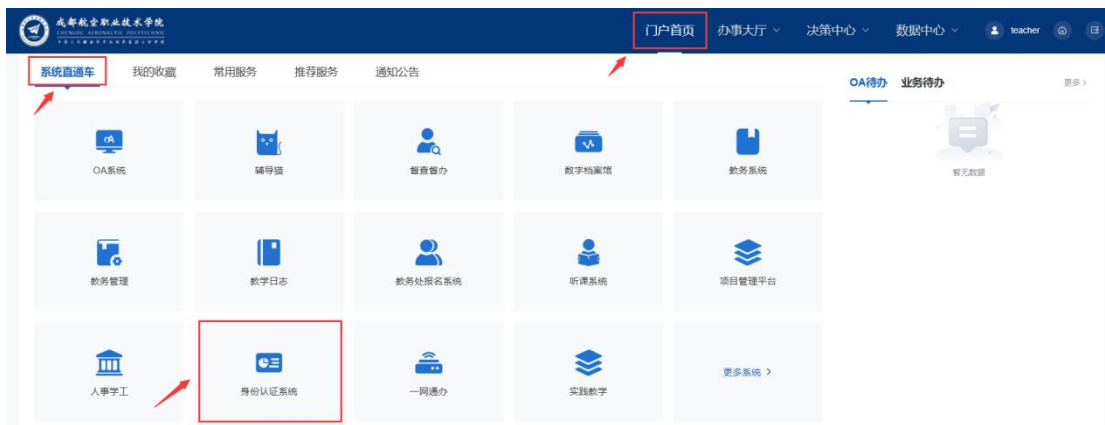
成都航空职业技术学院
CHENGDU AERONAUTIC POLYTECHNIC

门户首页 办事大厅 决策中心 数据中心 teacher

系统直通车 我的收藏 常用服务 推荐服务 通知公告

OA系统
辅导猫
督查督办
数字档案馆
教务系统
教务管理
教学日志
教务处报名系统
听课系统
项目管理平台
人事学工
身份认证系统
一网通办
实践教学
更多系统 >

OA待办 业务待办 更多>

暂无数据